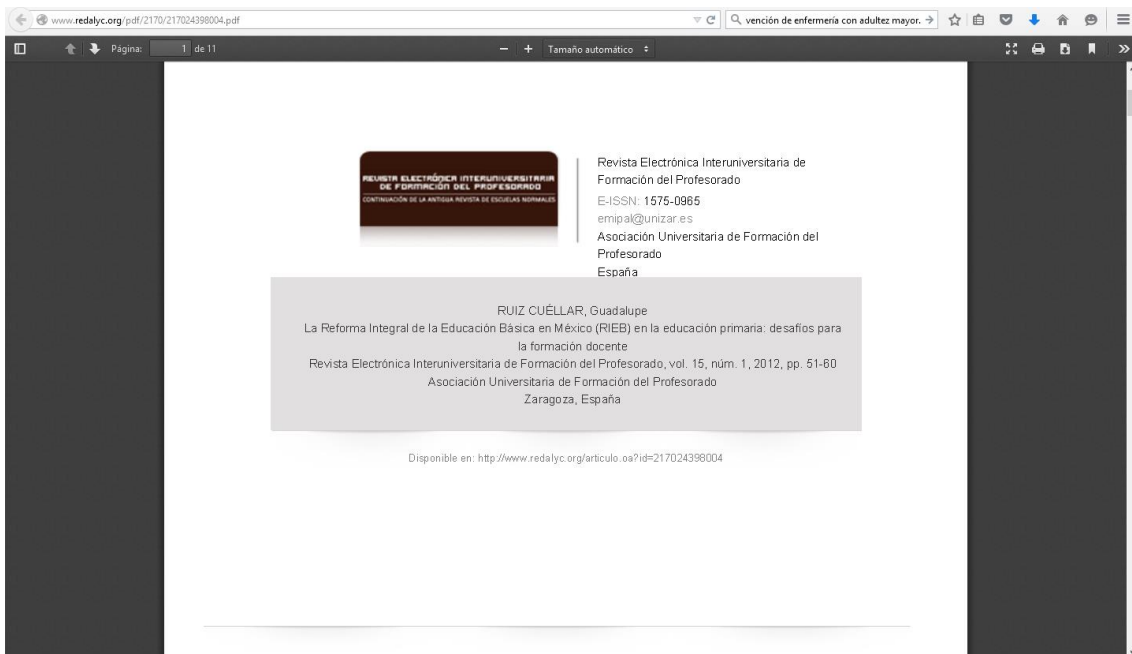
www.redalyc.org/pdf/2170/217024398004.pdf

vención de enfermería con adultez mayor.

Página: 1 de 11

Tamaño automático

REVISTA ELECTRÓNICA INTERUNIVERSITARIA DE FORMACIÓN DEL PROFESORADO
CONTINUACIÓN DE LA ANTIGUA REVISTA DE ESCUELAS NORMALES

Revista Electrónica Interuniversitaria de Formación del Profesorado
E-ISSN: 1575-0965
emipal@unizar.es
Asociación Universitaria de Formación del Profesorado
España

RUIZ CUÉLLAR, Guadalupe
La Reforma Integral de la Educación Básica en México (RIEB) en la educación primaria: desafíos para la formación docente
Revista Electrónica Interuniversitaria de Formación del Profesorado, vol. 15, núm. 1, 2012, pp. 51-60
Asociación Universitaria de Formación del Profesorado
Zaragoza, España

Disponible en: http://www.redalyc.org/articulo.oa?id=217024398004